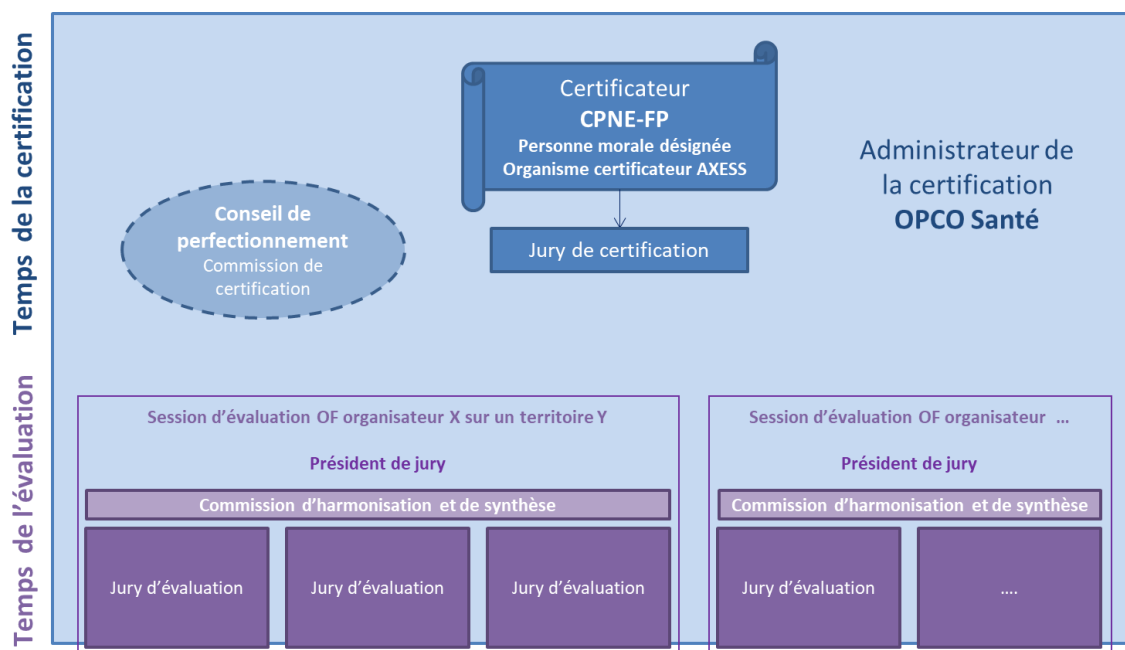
Temps de la certification

Certificateur
CPNE-FP
Personne morale désignée
Organisme certificateur AXESS

Jury de certification

Conseil de perfectionnement
Commission de certification

Administrateur de la certification
OPCO Santé

Temps de l'évaluation

Session d'évaluation OF organisateur X sur un territoire Y

Président de jury

Commission d'harmonisation et de synthèse

Jury d'évaluation

Jury d'évaluation

Jury d'évaluation

Session d'évaluation OF organisateur ...

Président de jury

Commission d'harmonisation et de synthèse

Jury d'évaluation

....